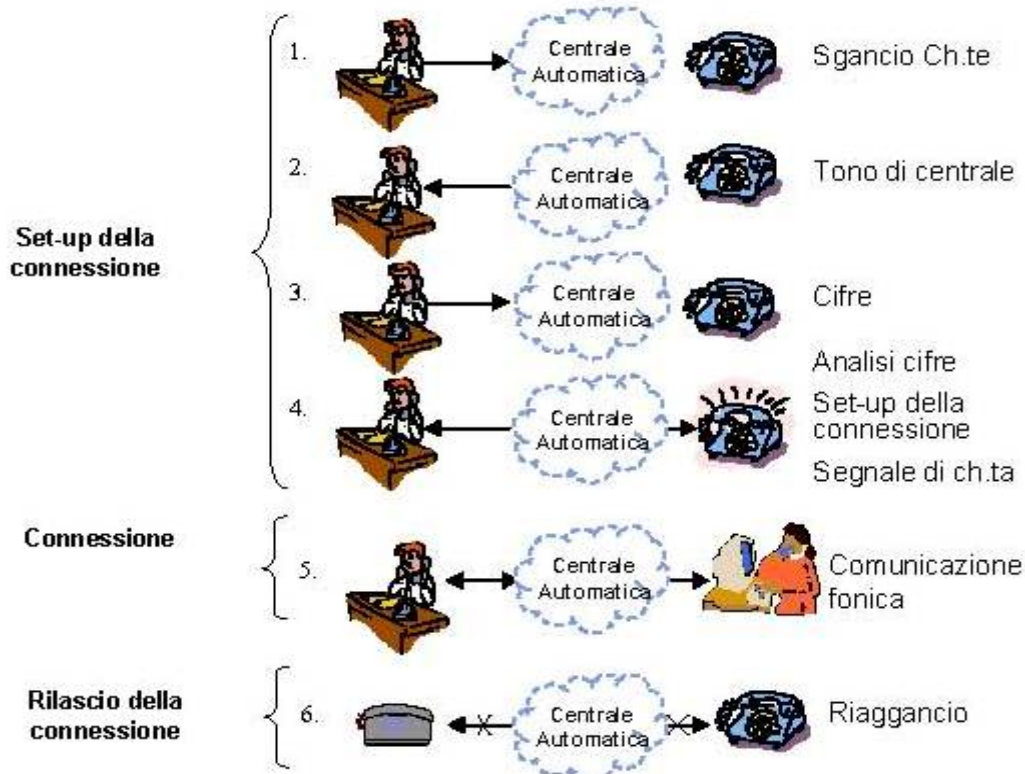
Set-up della connessione

1. Centrale Automatica Sgancio Ch.te

2. Centrale Automatica Tono di centrale

3. Centrale Automatica Cifre

Analisi cifre

4. Centrale Automatica Set-up della connessione

Segnale di ch.ta

Connessione

5. Centrale Automatica Comunicazione fonica

Rilascio della connessione

6. Centrale Automatica Riaggancio